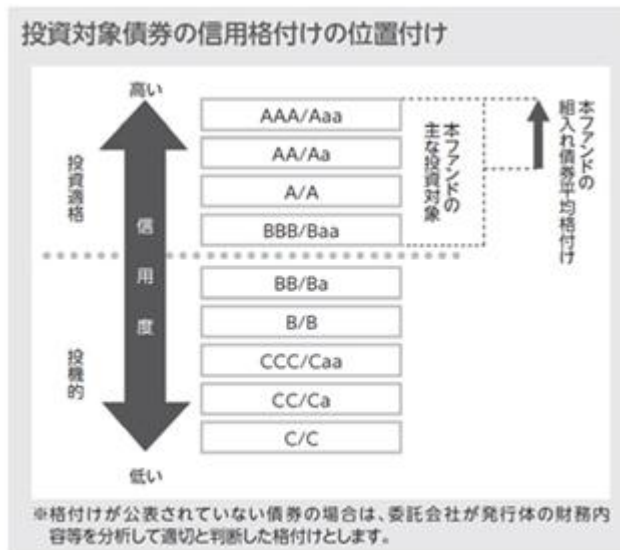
投資対象債券の信用格付けの位置付け

高い

投資適格

信用度

投機的

低い

AAA/Aaa

AA/Aa

A/A

BBB/Baa

BB/Ba

B/B

CCC/Caa

CC/Ca

C/C

本ファンドの主な投資対象

本ファンドの組入れ債券平均格付け

※格付けが公表されていない債券の場合は、委託会社が発行体の財務内容等を分析して適切と判断した格付けとします。